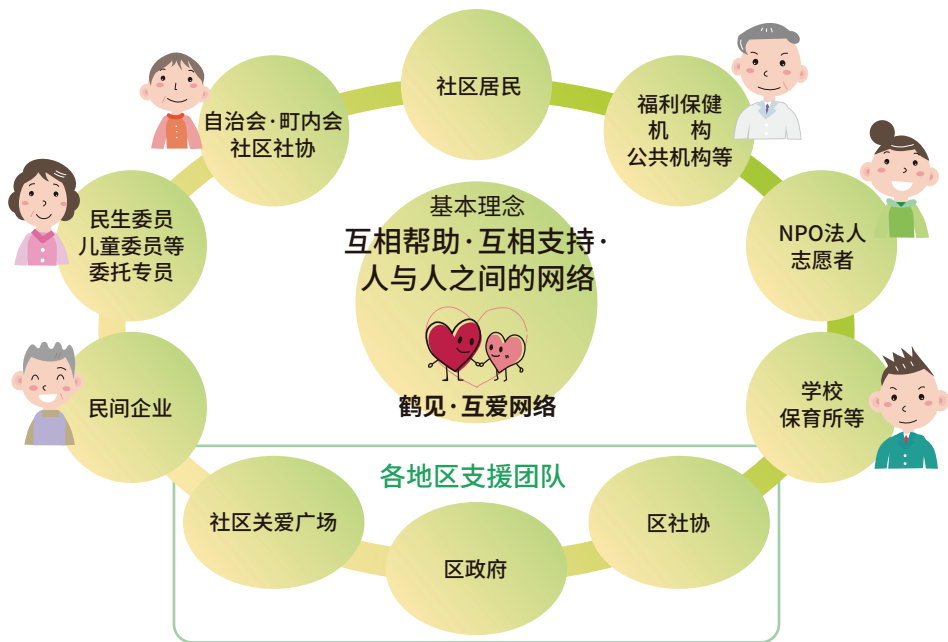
社区居民

福利保健
机　构
公共机构等

NPO法人
志愿者

学校
保育所等

区社协

区政府

社区关爱广场

民间企业

民生委员
儿童委员等
委托专员

自治会·町内会
社区社协

基本理念
互相帮助·互相支持·
人与人之间的网络

鹤见·互爱网络

各地区支援团队